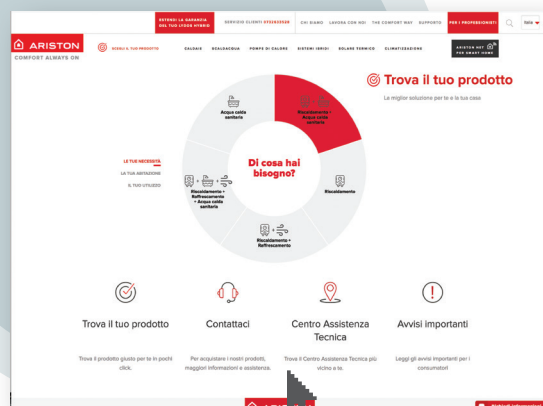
ESTENDI LA GARANZIA DEL TUO STODE VTERIO
SERVIZIO CLIENTI 0732633528
CHI SIAMO LAVORA CON NOI THE COMFORT WAY SUPPORTO PER I PROFESSIONISTI
Italia

ARISTON
COMFORT ALWAYS ON

SCEGLI IL TUO PRODOTTO CALDAIE SCALDACQUA POMPE DI CALORE SISTEMI IBRIDI SOLARE TERMICO CLIMATIZZAZIONE
ARISTON NET PER SMART HOME

Trova il tuo prodotto
Le miglior soluzione per te e la tua casa

LE TUE NECESSITÀ
LA TUA ABITAZIONE
IL TUO UTILIZZO

Di cosa hai bisogno?

Acqua calda sanitaria
Riscaldamento + Acqua calda sanitaria
Riscaldamento
Riscaldamento + Raffrescamento
Riscaldamento + Raffrescamento + Acqua calda sanitaria

Trova il tuo prodotto
Trova il prodotto giusto per te in pochi click.

Contattaci
Per acquistare i nostri prodotti, maggiori informazioni e assistenza.

Centro Assistenza Tecnica
Trova il Centro Assistenza Tecnica più vicino a te.

Avvisi importanti
Leggi gli avvisi importanti per i consumatori